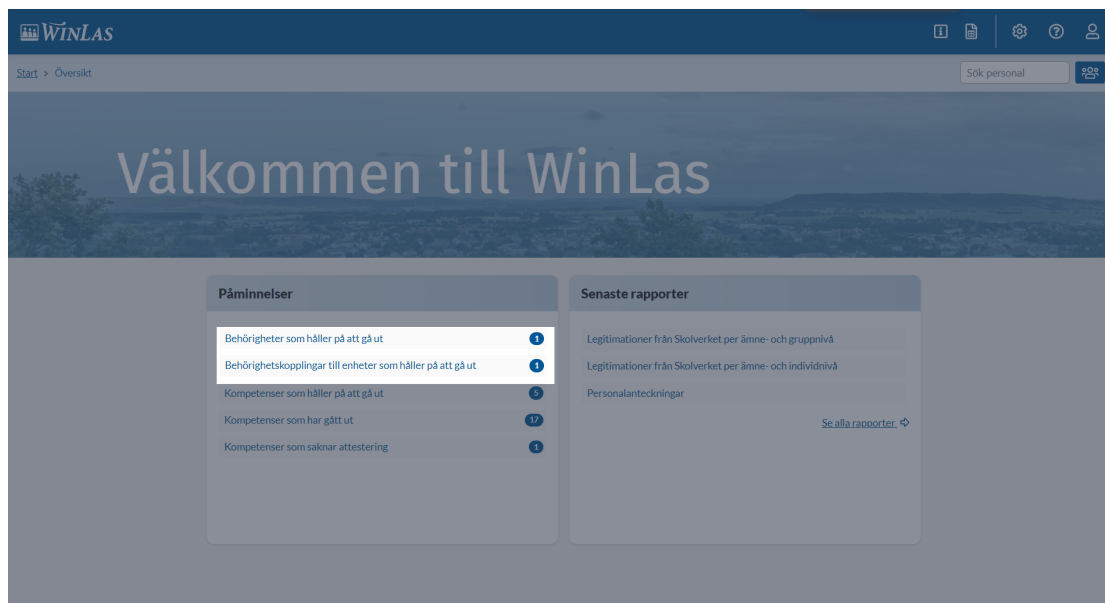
WinLas

Start > Översikt

Sök personal

Välkommen till WinLas

Påminnelser

Behörigheter som håller på att gå ut 1

Behörighetskopplingar till enheter som håller på att gå ut 1

Kompetenser som håller på att gå ut 5

Kompetenser som har gått ut 17

Kompetenser som saknar attestering 1

Senaste rapporter

Legitimationer från Skolverket per ämne- och gruppnivå

Legitimationer från Skolverket per ämne- och individnivå

Personalanteckningar

Se alla rapporter